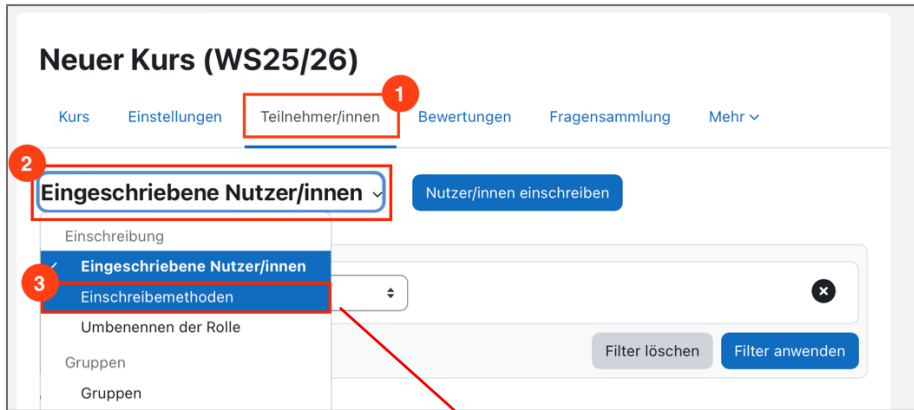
Neuer Kurs (WS25/26)

Kurs Einstellungen Teilnehmer/innen Bewertungen Fragensammlung Mehr

1

2

Eingeschriebene Nutzer/innen

Nutzer/innen einschreiben

Einschreibung

Eingeschriebene Nutzer/innen

3

Einschreibemethoden

Umbenennen der Rolle

Gruppen

Gruppen

Filter löschen

Filter anwenden